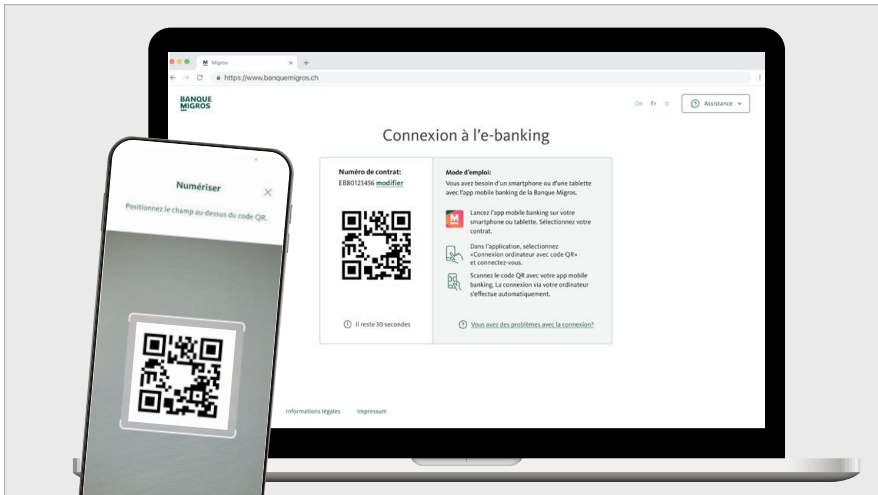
M Migros

https://www.banquemigros.ch

BANQUE MIGROS

De Fr It

Assistance

Connexion à l'e-banking

Numéro de contrat:
EB80123456 modifier

Il reste 30 secondes

Mode d'emploi:
Vous avez besoin d'un smartphone ou d'une tablette avec l'app mobile banking de la Banque Migros.

Lancez l'app mobile banking sur votre smartphone ou tablette. Sélectionnez votre contrat.

Dans l'application, sélectionnez «Connexion ordinateur avec code QR» et connectez-vous.

Scannez le code QR avec votre app mobile banking. La connexion via votre ordinateur s'effectue automatiquement.

Vous avez des problèmes avec la connexion?

Informations légales Impressum

Numériser

Positionnez le champ au-dessus du code QR.